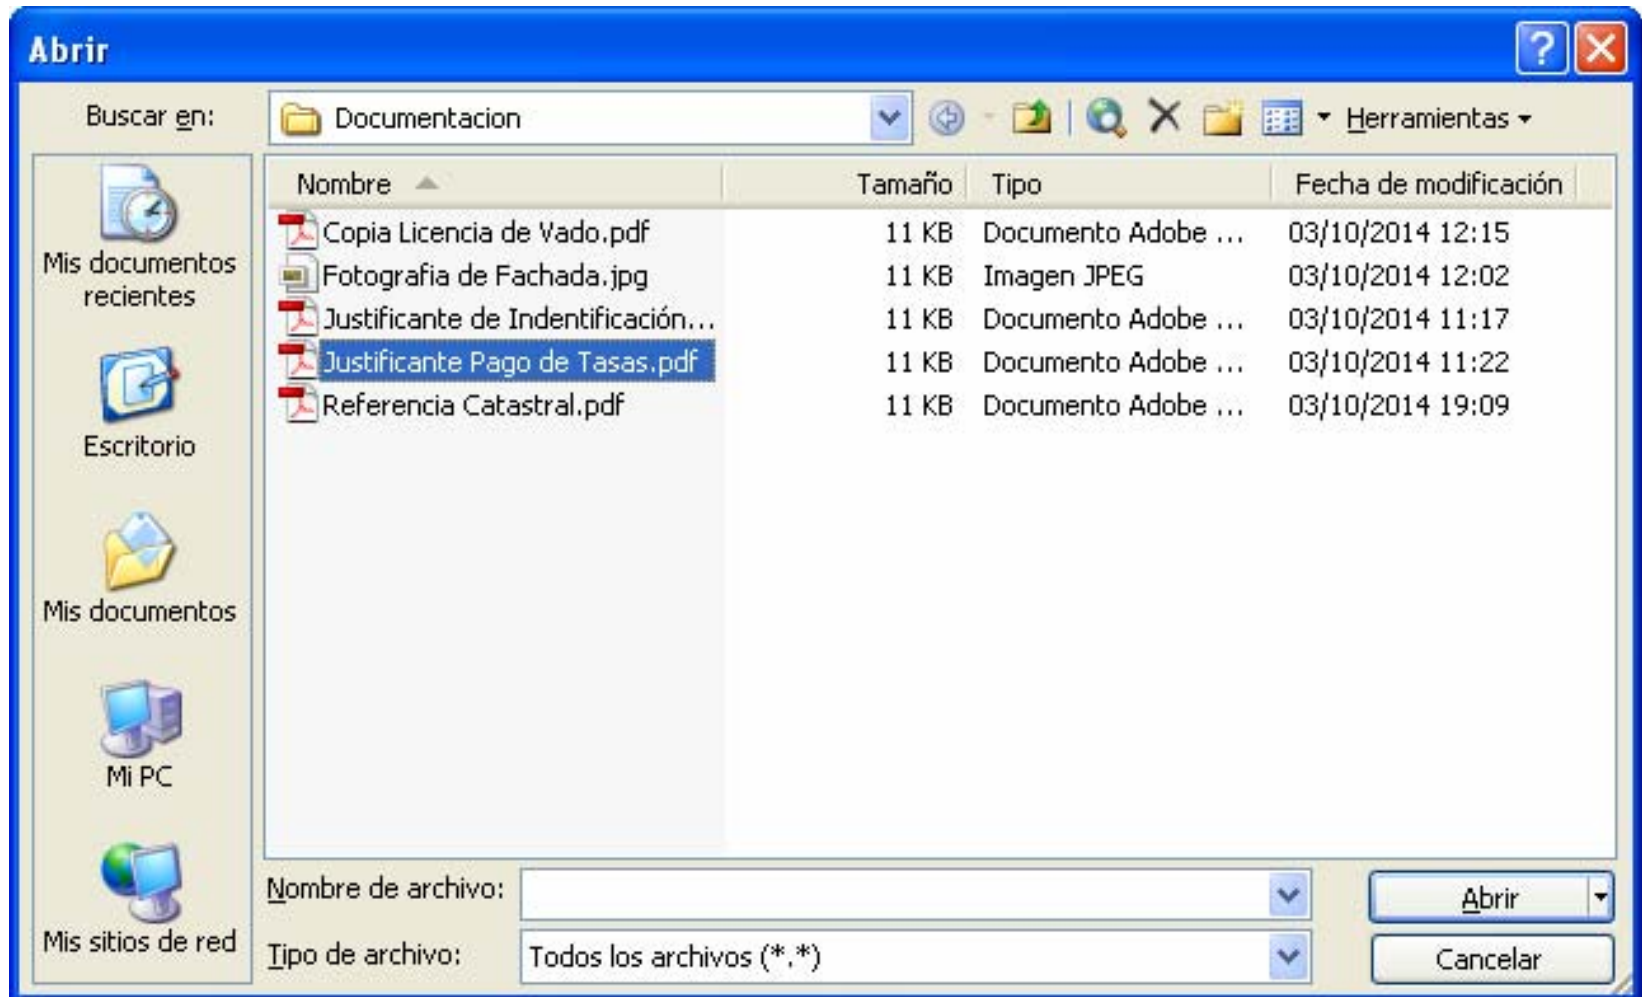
Abrir

Buscar en: Documentacion

Herramientas

Mis documentos recientes

Escritorio

Mis documentos

Mi PC

Mis sitios de red

| Nombre | Tamaño | Tipo | Fecha de modificación |
|---|---|---|---|
| Copia Licencia de Vado.pdf | 11 KB | Documento Adobe ... | 03/10/2014 12:15 |
| Fotografia de Fachada.jpg | 11 KB | Imagen JPEG | 03/10/2014 12:02 |
| Justificante de Indentificación... | 11 KB | Documento Adobe ... | 03/10/2014 11:17 |
| Justificante Pago de Tasas.pdf | 11 KB | Documento Adobe ... | 03/10/2014 11:22 |
| Referencia Catastral.pdf | 11 KB | Documento Adobe ... | 03/10/2014 19:09 |

Nombre de archivo:

Tipo de archivo: Todos los archivos (*.*)

Abrir

Cancelar